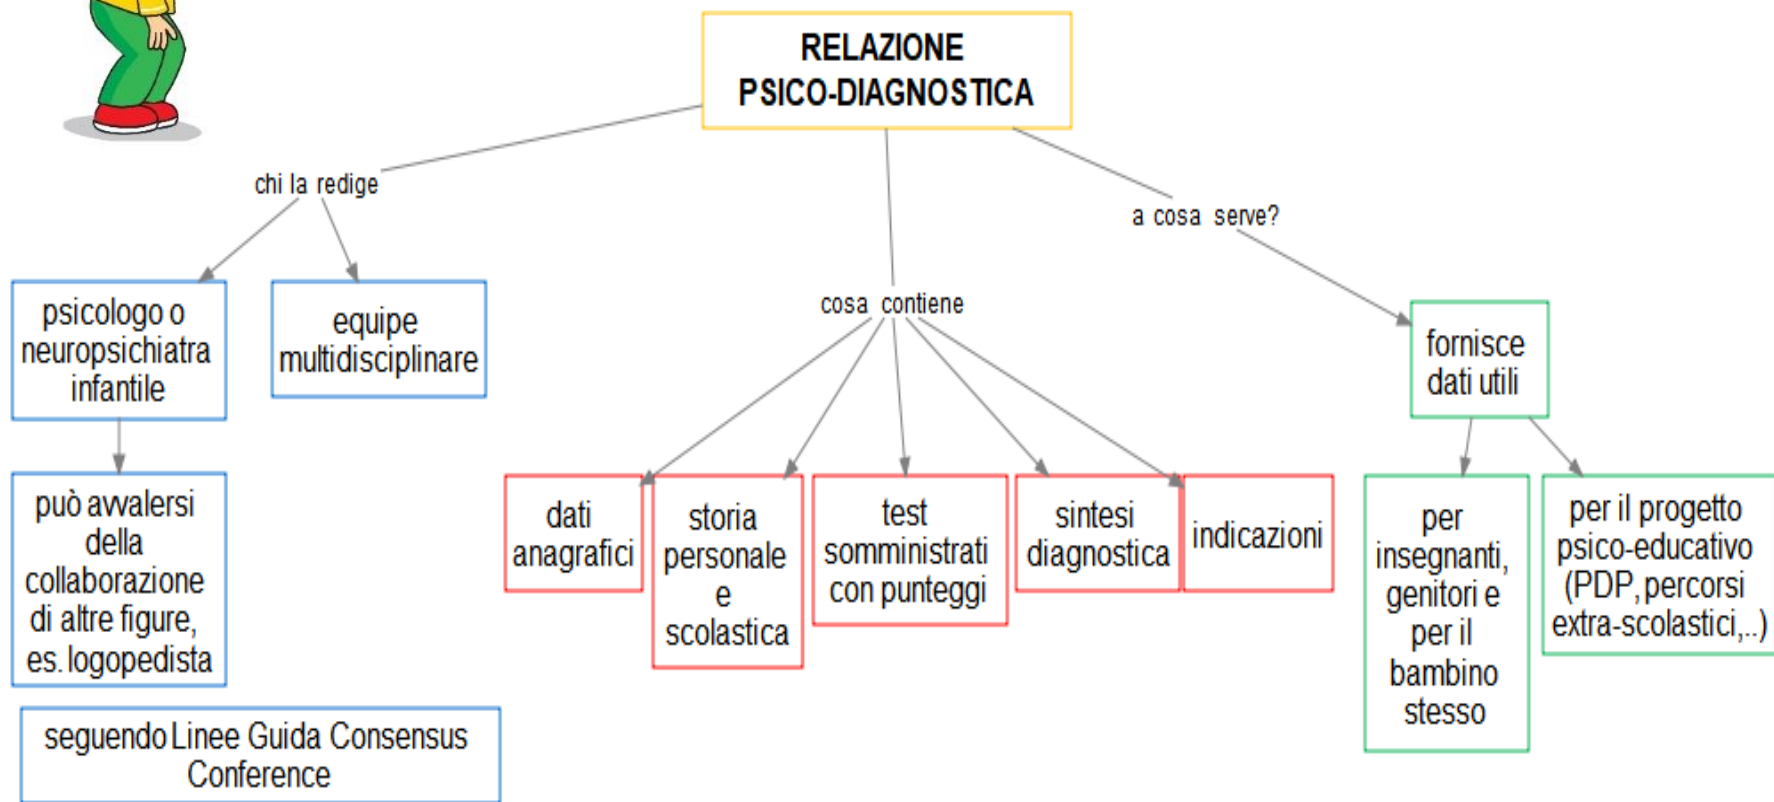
RELAZIONE PSICO-DIAGNOSTICA

chi la redige

psicologo o neuropsichiatra infantile

può avvalersi della collaborazione di altre figure, es. logopedista

equipe multidisciplinare

seguendo Linee Guida Consensus Conference

cosa contiene

dati anagrafici

storia personale e scolastica

test somministrati con punteggi

sintesi diagnostica

indicazioni

a cosa serve?

fornisce dati utili

per insegnanti, genitori e per il bambino stesso

per il progetto psico-educativo (PDP, percorsi extra-scolastici,..)